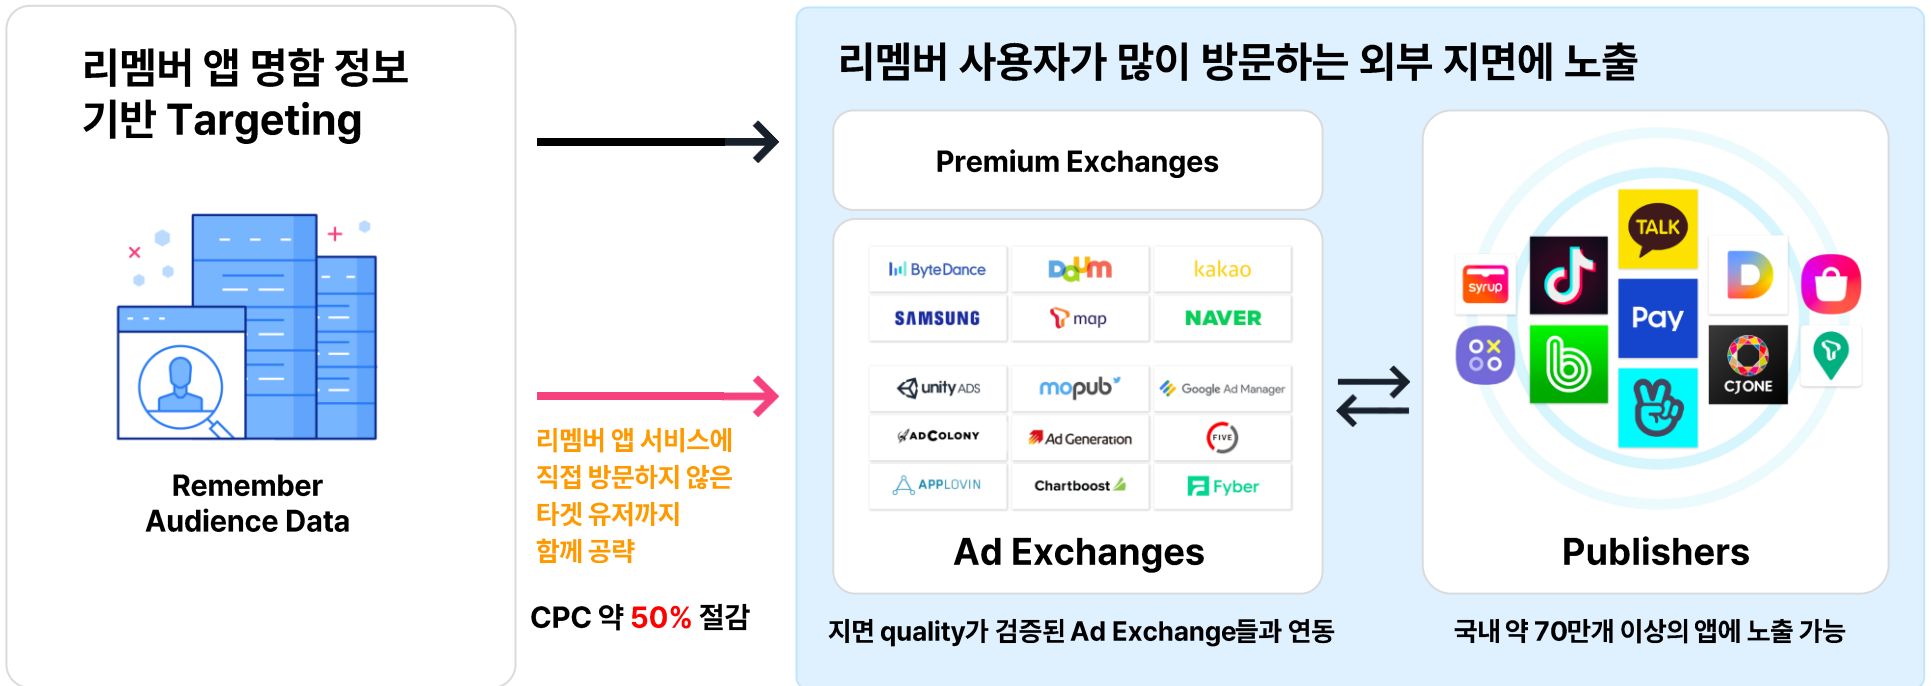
리멤버 앱 명함 정보 기반 Targeting

Remember Audience Data

리멤버 앱 서비스에 직접 방문하지 않은 타겟 유저까지 함께 공략

CPC 약 50% 절감

리멤버 사용자가 많이 방문하는 외부 지면에 노출

Premium Exchanges

ByteDance
Daum
kakao
SAMSUNG
map
NAVER

unity ADS
mopub
Google Ad Manager
ADCOLONY
Ad Generation
FIVE
APPLOVIN
Chartboost
Fyber

Ad Exchanges

지면 quality가 검증된 Ad Exchange들과 연동

syrup
TALK
Pay
CJONE

Publishers

국내 약 70만개 이상의 앱에 노출 가능